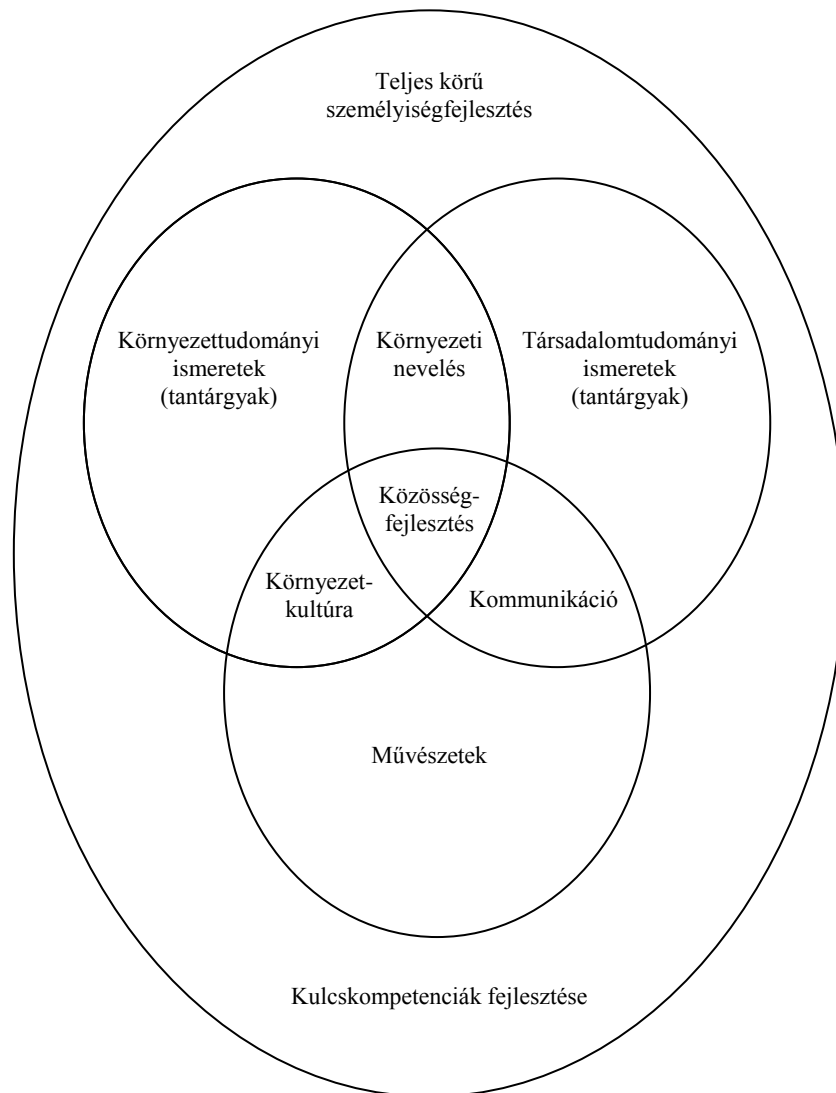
Teljes körű személyiségfejlesztés

Környezettudományi ismeretek (tantárgyak)

Környezeti nevelés

Társadalomtudományi ismeretek (tantárgyak)

Közösség-fejlesztés

Környezet-kultúra

Kommunikáció

Művészetek

Kulcskompetenciák fejlesztése